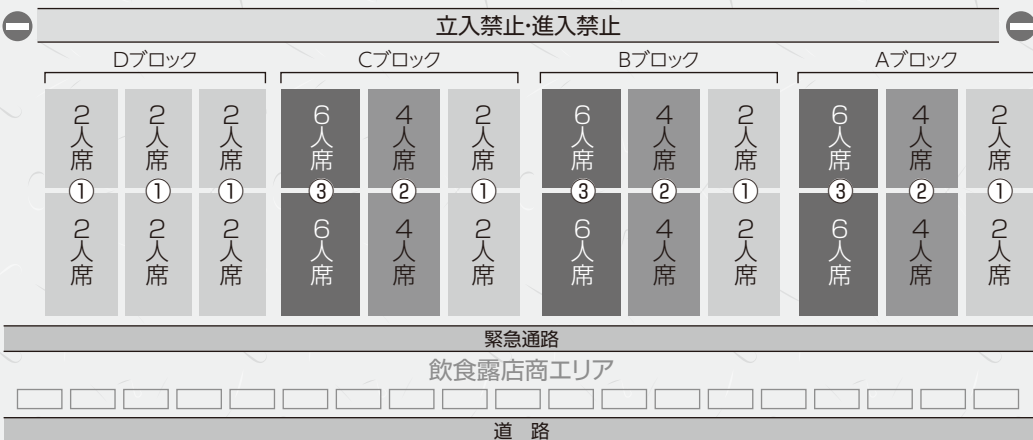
立入禁止･進入禁止

Dブロック

2人席 ① 2人席
2人席 ① 2人席
2人席 ① 2人席

Cブロック

6人席 ③ 6人席
4人席 ② 4人席
2人席 ① 2人席

Bブロック

6人席 ③ 6人席
4人席 ② 4人席
2人席 ① 2人席

Aブロック

6人席 ③ 6人席
4人席 ② 4人席
2人席 ① 2人席

緊急通路

飲食露店商エリア

道 路